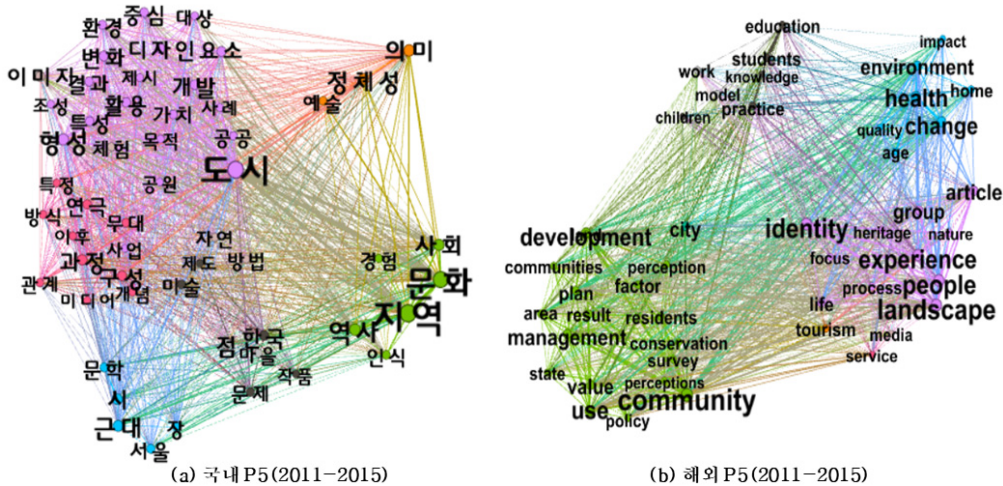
중심 대상
환경
변화 디자인 요소
이미지 결과 제시
개발
조성 활용 가치 사례
특성
형성 체험 목적
공공
도시
특정 공원
방식 연극
이후 무대
사업 자연
과정 구성 제도 방법
관계 개념
미디어 미술
문학
서
근대 장
서울
의미
정체성
예술
사회
경험
문화
지역
역사
인식
점 한국
마을
작품
문제

(a) 국내 P5(2011–2015)

education
impact
students
work knowledge
model practice
children
environment
home
health
quality change
age
article
identity
group
heritage nature
development
city
communities perception
plan factor
area result residents
management conservation
survey
state
value perceptions
use community
policy
focus experience
process people
landscape
life
tourism media
service

(b) 해외 P5(2011–2015)